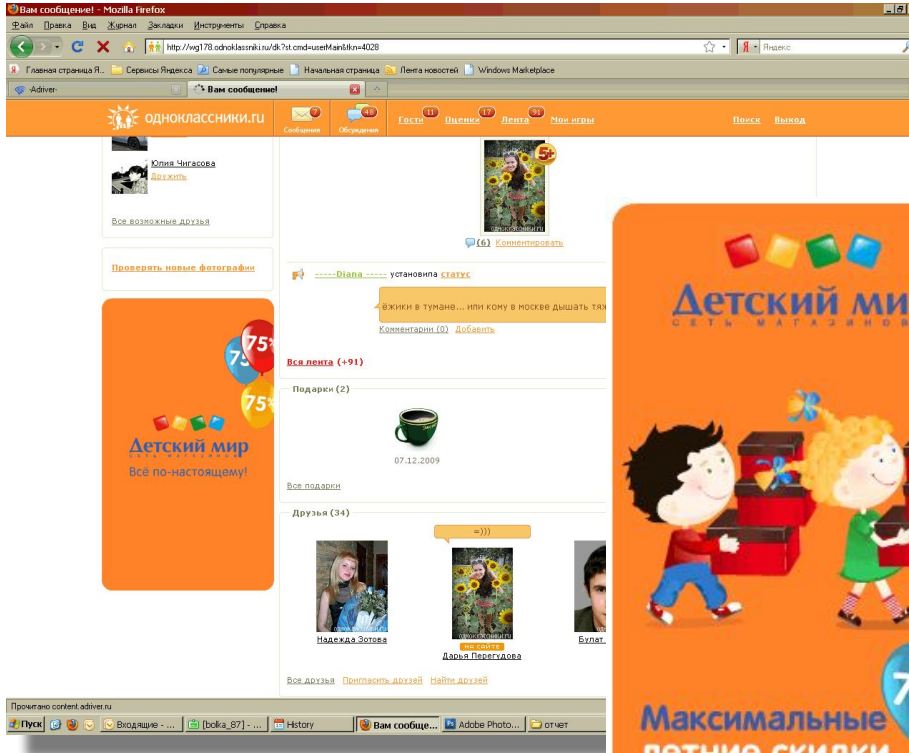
Вам сообщение! - Mozilla Firefox

Файл Правка Вид Журнал Закладки Инструменты Справка

http://wg178.odnoklassniki.ru/dk?st.cmd=userMain&tkn=4028

Яндекс

Главная страница Я... Сервисы Яндекса Самые популярные Начальная страница Лента новостей Windows Marketplace

-Adriver- Вам сообщение!

одноклассники.ru

7 Сообщения 48 Обсуждения 11 Гости 17 Оценки 91 Лента Мои игры Поиск Выход

Юлия Чигасова
Дружить

Все возможные друзья

Проверять новые фотографии

75%
75%
75%

Детский мир
сеть магазинов
Всё по-настоящему!

5+

(6) Комментировать

-----Diana ----- установила статус

Ёжики в тумане... или кому в москве дышать тя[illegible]

Комментарии (0) Добавить

Вся лента (+91)

Подарки (2)

07.12.2009

Все подарки

Друзья (34)

=)))

Надежда Зотова

на сайте
Дарья Перегудова

Булат

Все друзья Пригласить друзей Найти друзей

Прочитано content.adriver.ru

Пуск Входящие - ... [bolka_87] - ... History Вам сообще... Adobe Photo... отчет

Детский ми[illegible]
сеть магазинов

7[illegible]

Максимальные
летние скидки